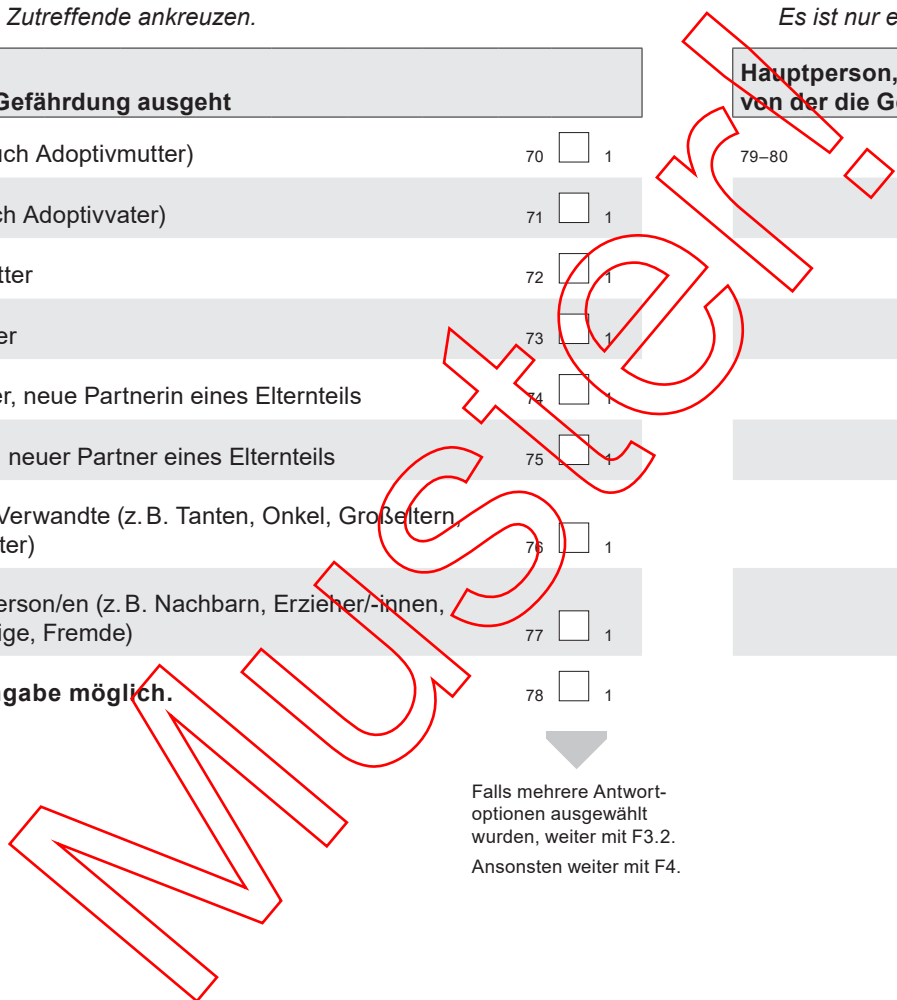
Zutreffende ankreuzen.

Es ist nur e

Gefährdung ausgeht

Hauptperson, von der die G

uch Adoptivmutter) 70 1

79–80

ch Adoptivvater) 71 1

tter 72 1

er 73 1

r, neue Partnerin eines Elternteils 74 1

neuer Partner eines Elternteils 75 1

Verwandte (z. B. Tanten, Onkel, Großeltern, ter) 76 1

erson/en (z. B. Nachbarn, Erzieher/-innen, ige, Fremde) 77 1

gabe möglich. 78 1

Falls mehrere Antwortoptionen ausgewählt wurden, weiter mit F3.2.

Ansonsten weiter mit F4.

Muster!